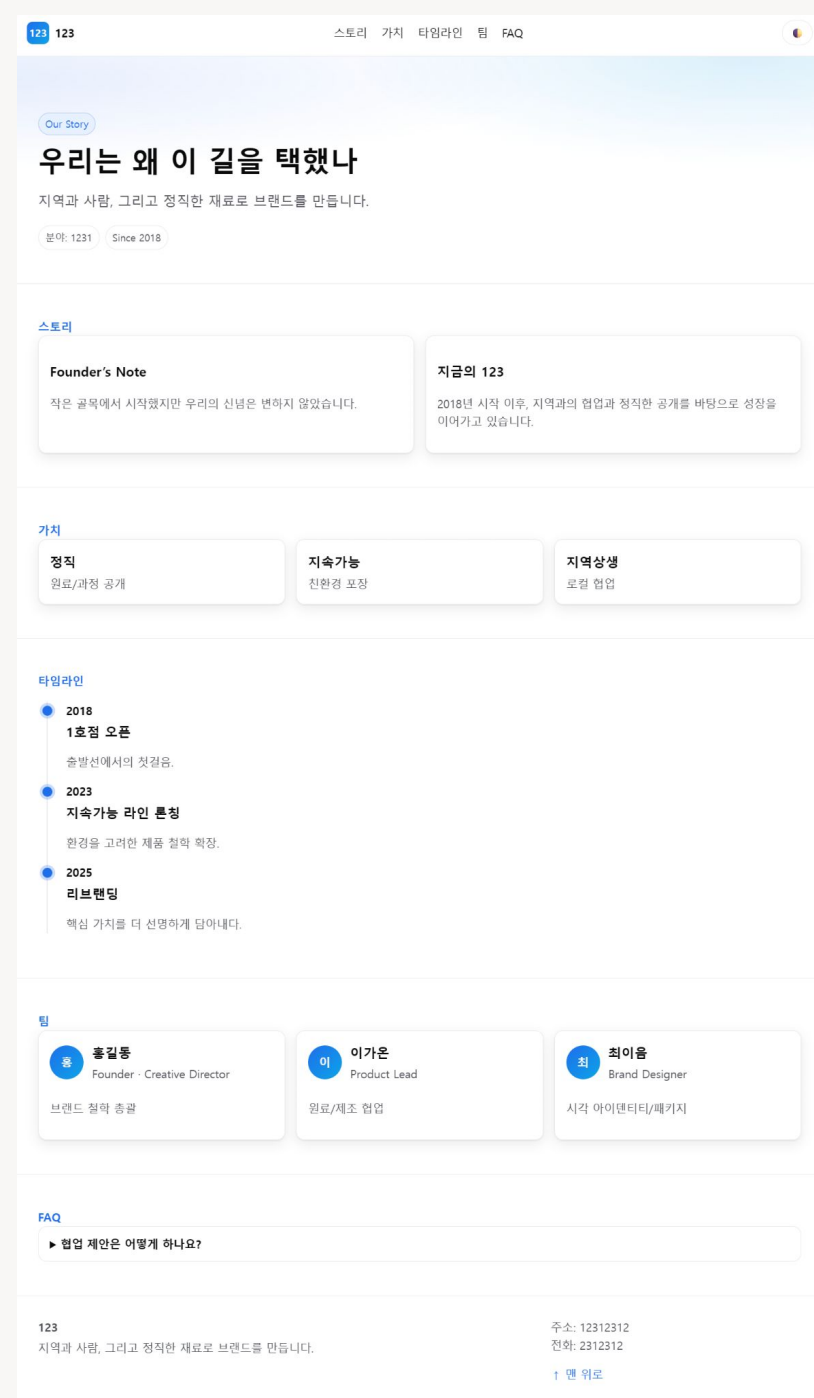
123 123

스토리 가치 타임라인 팀 FAQ

Our Story

우리는 왜 이 길을 택했나

지역과 사람, 그리고 정직한 재료로 브랜드를 만듭니다.

분야: 1231 Since 2018

스토리

Founder's Note

작은 골목에서 시작했지만 우리의 신념은 변하지 않았습니다.

지금의 123

2018년 시작 이후, 지역과의 협업과 정직한 공개를 바탕으로 성장을 이어가고 있습니다.

가치

정직
원료/과정 공개

지속가능
친환경 포장

지역상생
로컬 협업

타임라인

2018
1호점 오픈
출발선에서의 첫걸음.

2023
지속가능 라인 론칭
환경을 고려한 제품 철학 확장.

2025
리브랜딩
핵심 가치를 더 선명하게 담아내다.

팀

홍 홍길동
Founder · Creative Director
브랜드 철학 총괄

이 이가온
Product Lead
원료/제조 협업

최 최이음
Brand Designer
시각 아이덴티티/패키지

FAQ

▶ 협업 제안은 어떻게 하나요?

123
지역과 사람, 그리고 정직한 재료로 브랜드를 만듭니다.

주소: 12312312
전화: 2312312
↑ 맨 위로